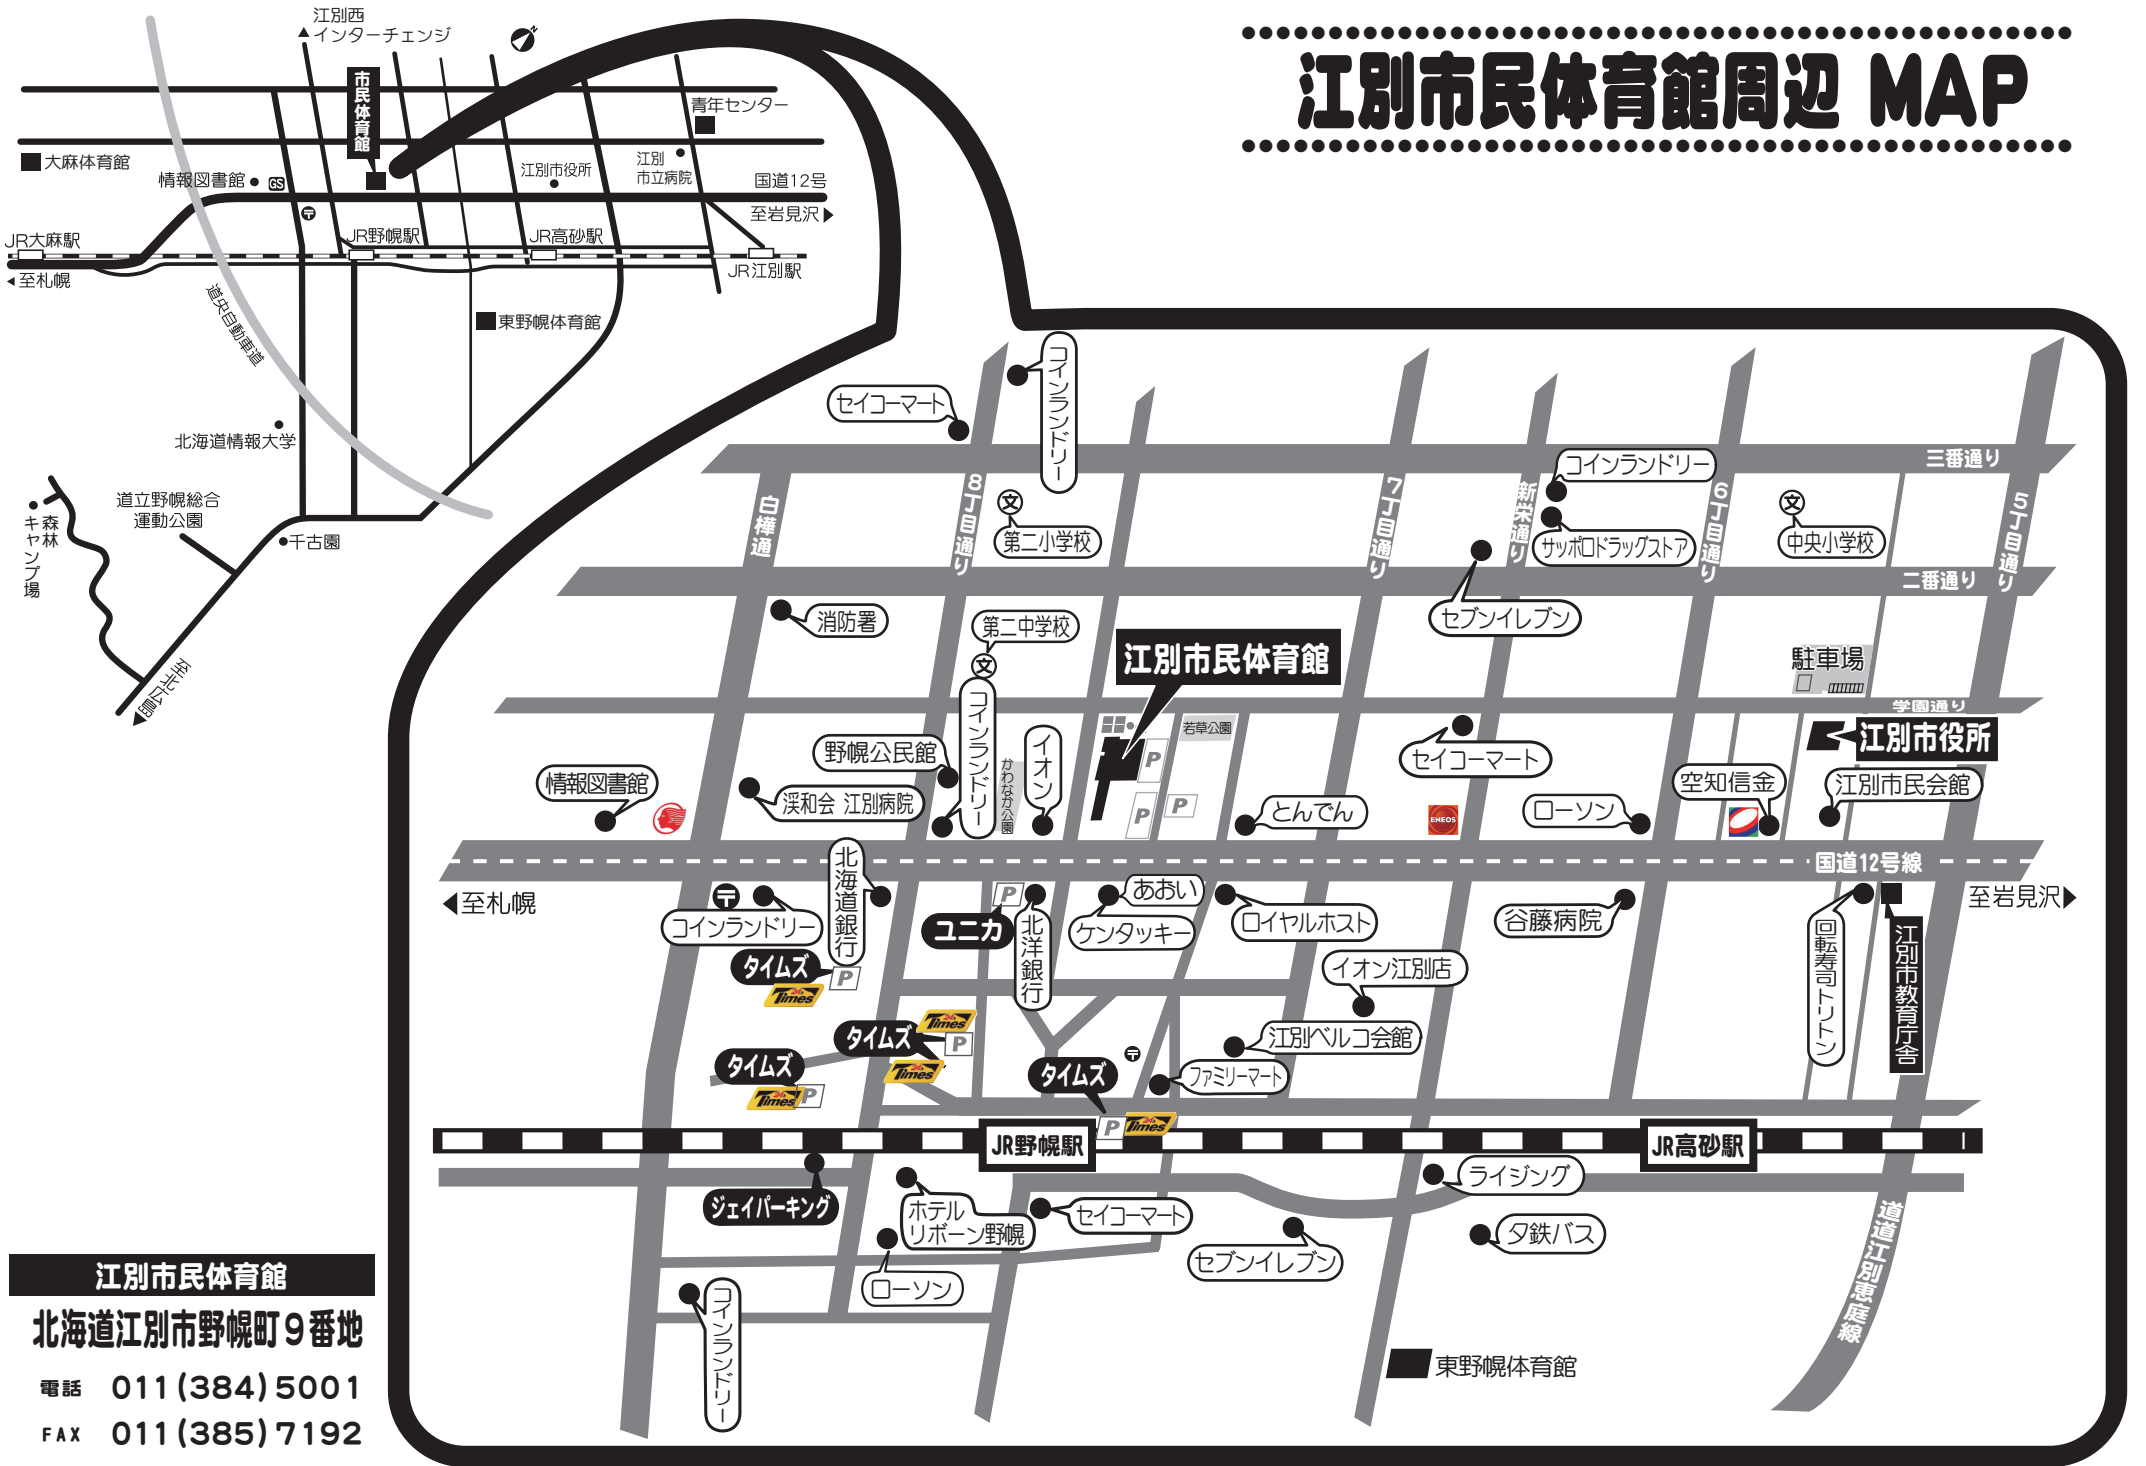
江別市民体育館周辺 MAP

江別西 インターチェンジ
市民体育館
青年センター
大麻体育館
情報図書館
GS
江別市役所
江別 市立病院
国道12号
至岩見沢
JR大麻駅
JR野幌駅
JR高砂駅
JR江別駅
至札幌
道央自動車道
東野幌体育館
北海道情報大学
道立野幌総合運動公園
森林キャンプ場
千古園
至北広島

セイコーマート
コインランドリー
三番通り
白樺通
8丁目通り
第二小学校
7丁目通り
新栄通り
コインランドリー
サッポロドラッグストア
6丁目通り
中央小学校
二番通り
5丁目通り
消防署
第二中学校
江別市民体育館
セブンイレブン
駐車場
学園通り
江別市役所
野幌公民館
コインランドリー
かわなか公園
イオン
若草公園
セイコーマート
空知信金
江別市民会館
情報図書館
渓和会 江別病院
とんでん
ENEOS
ローソン
国道12号線
至札幌
北海道銀行
あおい
ロイヤルホスト
谷藤病院
至岩見沢
コインランドリー
ユニカ
北洋銀行
ケンタッキー
回転寿司トリトン
江別市教育庁舎
タイムズ
Times
P
イオン江別店
タイムズ
Times
P
江別ベルコ会館
タイムズ
Times
P
タイムズ
ファミリーマート
Times
P
JR野幌駅
JR高砂駅
ライジング
ジェイパーキング
ホテル リボーン野幌
セイコーマート
夕鉄バス
セブンイレブン
ローソン
道道江別恵庭線
コインランドリー
東野幌体育館

江別市民体育館
北海道江別市野幌町9番地
電話 011(384)5001
FAX 011(385)7192